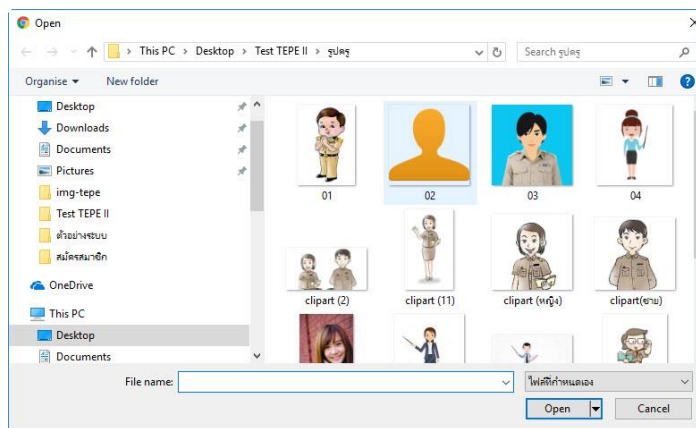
Open

This PC > Desktop > Test TEPE II > รูปครู

Search รูปครู

Organise ▾ New folder

Desktop
Downloads
Documents
Pictures
img-tepe
Test TEPE II
ตัวอย่างระบบ
สมัครสมาชิก
OneDrive
This PC
Desktop
Documents

01
02
03
04
clipart (2)
clipart (11)
clipart (หญิง)
clipart(ชาย)

File name:
ไฟล์ที่กำหนดเอง
Open
Cancel